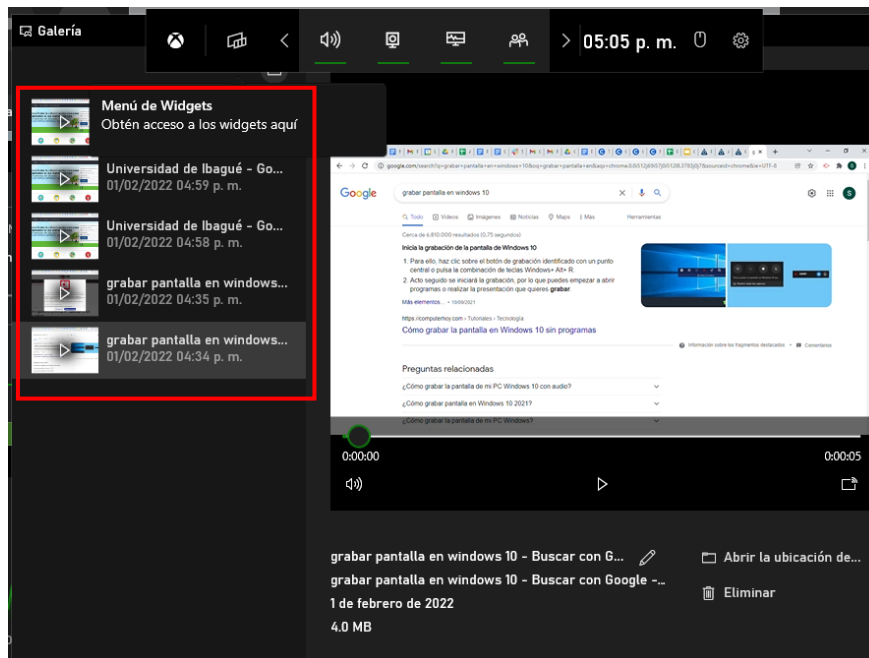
Galería

05:05 p. m.

Menú de Widgets
Obtén acceso a los widgets aquí

Universidad de Ibagué - Go...
01/02/2022 04:59 p. m.

Universidad de Ibagué - Go...
01/02/2022 04:58 p. m.

grabar pantalla en windows...
01/02/2022 04:35 p. m.

grabar pantalla en windows...
01/02/2022 04:34 p. m.

Google
grabar pantalla en windows 10
Todo Videos Imágenes Noticias Maps Más Herramientas
Cerca de 4.610.000 resultados (0,75 segundos)
Inicia la grabación de la pantalla de Windows 10
1. Para ello, haz clic sobre el botón de grabación identificado con un punto central o pulsa la combinación de teclas Windows+ Alt+ R.
2. Acto seguido se iniciará la grabación, por lo que puedes empezar a abrir programas o realizar la presentación que quieres grabar.
Más elementos... • 10/09/2021
https://computerhoy.com › Tutoriales › Tecnología
Cómo grabar la pantalla en Windows 10 sin programas
Información sobre los fragmentos destacados • Comentarios
Preguntas relacionadas
¿Cómo grabar la pantalla de mi PC Windows 10 con audio?
¿Cómo grabar pantalla en Windows 10 2021?
¿Cómo grabar la pantalla de mi PC Windows?

0:00:00
0:00:05

grabar pantalla en windows 10 - Buscar con G...
grabar pantalla en windows 10 - Buscar con Google -...
1 de febrero de 2022
4.0 MB

Abrir la ubicación de...
Eliminar